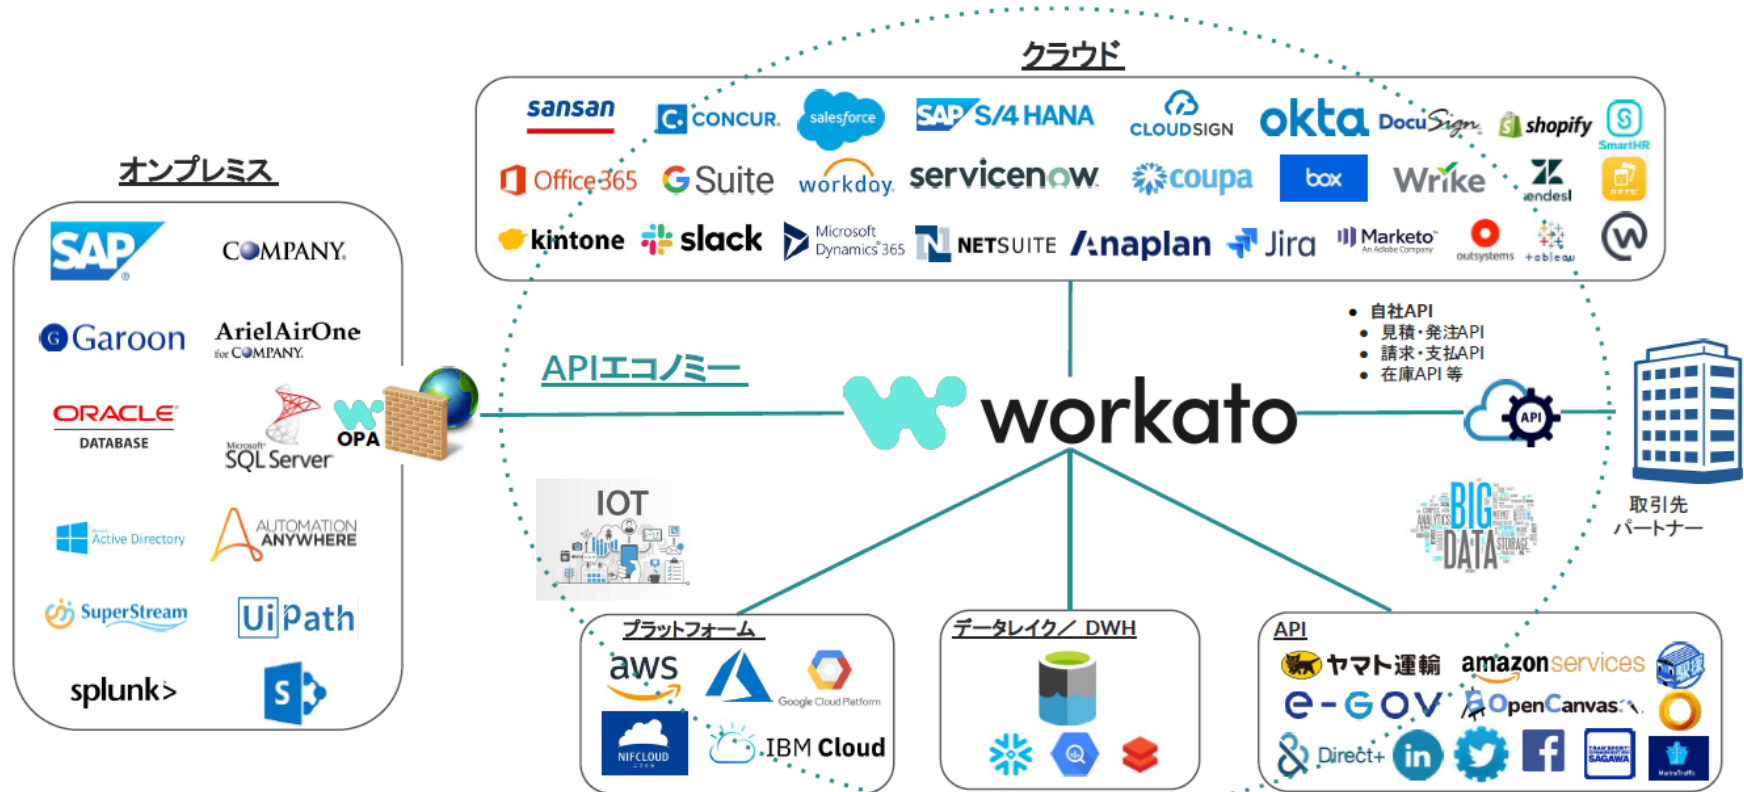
クラウド

sansan
CONCUR.
salesforce
SAP S/4 HANA
CLOUDSIGN
okta
DocuSign
shopify
SmartHR
Office 365
G Suite
workday.
servicenow
coupa
box
Wrike
zendesk
kintone
slack
Microsoft Dynamics 365
NETSUITE
Anaplan
Jira
Marketo An Adobe Company
outsystems
tableau

オンプレミス

SAP
COMPANY.
Garoon
ArielAirOne for COMPANY.
ORACLE DATABASE
Microsoft SQL Server
OPA
Active Directory
AUTOMATION ANYWHERE
SuperStream
UiPath
splunk>

APIエコノミー

workato

• 自社API
• 見積・発注API
• 請求・支払API
• 在庫API 等

API

取引先
パートナー

IOT

BIG DATA

プラットフォーム
aws
Google Cloud Platform
NIFCLOUD
IBM Cloud

データレイク／ DWH

API
ヤマト運輸
amazon services
e-GOV
OpenCanvas
Direct+
in
SAGAWA